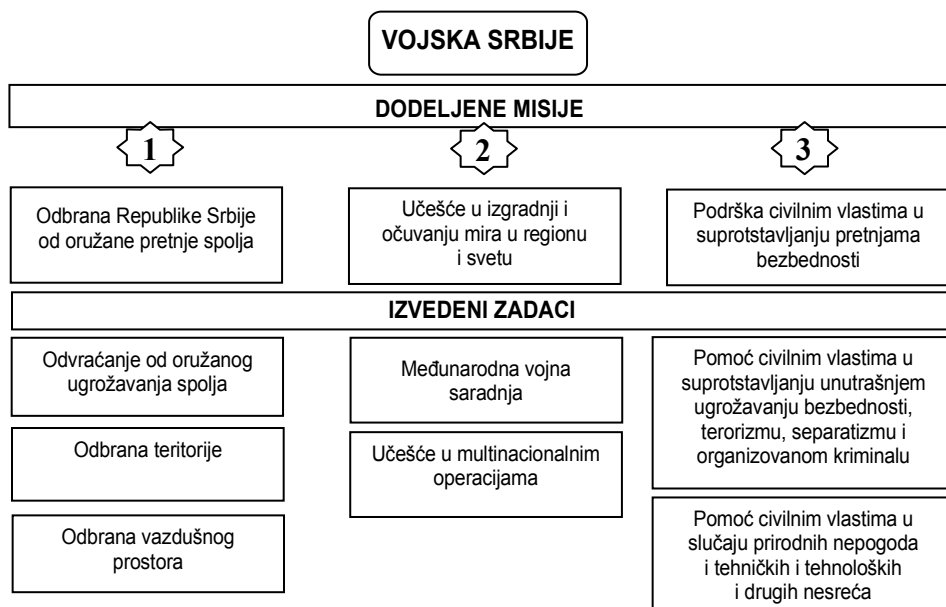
VOJSKA SRBIJE

DODELJENE MISIJE

1

2

3

Odbrana Republike Srbije od oružane pretnje spolja

Učešće u izgradnji i očuvanju mira u regionu i svetu

Podrška civilnim vlastima u suprotstavljanju pretnjama bezbednosti

IZVEDENI ZADACI

Odvraćanje od oružanog ugrožavanja spolja

Odbrana teritorije

Odbrana vazdušnog prostora

Međunarodna vojna saradnja

Učešće u multinacionalnim operacijama

Pomoć civilnim vlastima u suprotstavljanju unutrašnjem ugrožavanju bezbednosti, terorizmu, separatizmu i organizovanom kriminalu

Pomoć civilnim vlastima u slučaju prirodnih nepogoda i tehničkih i tehnoloških i drugih nesreća